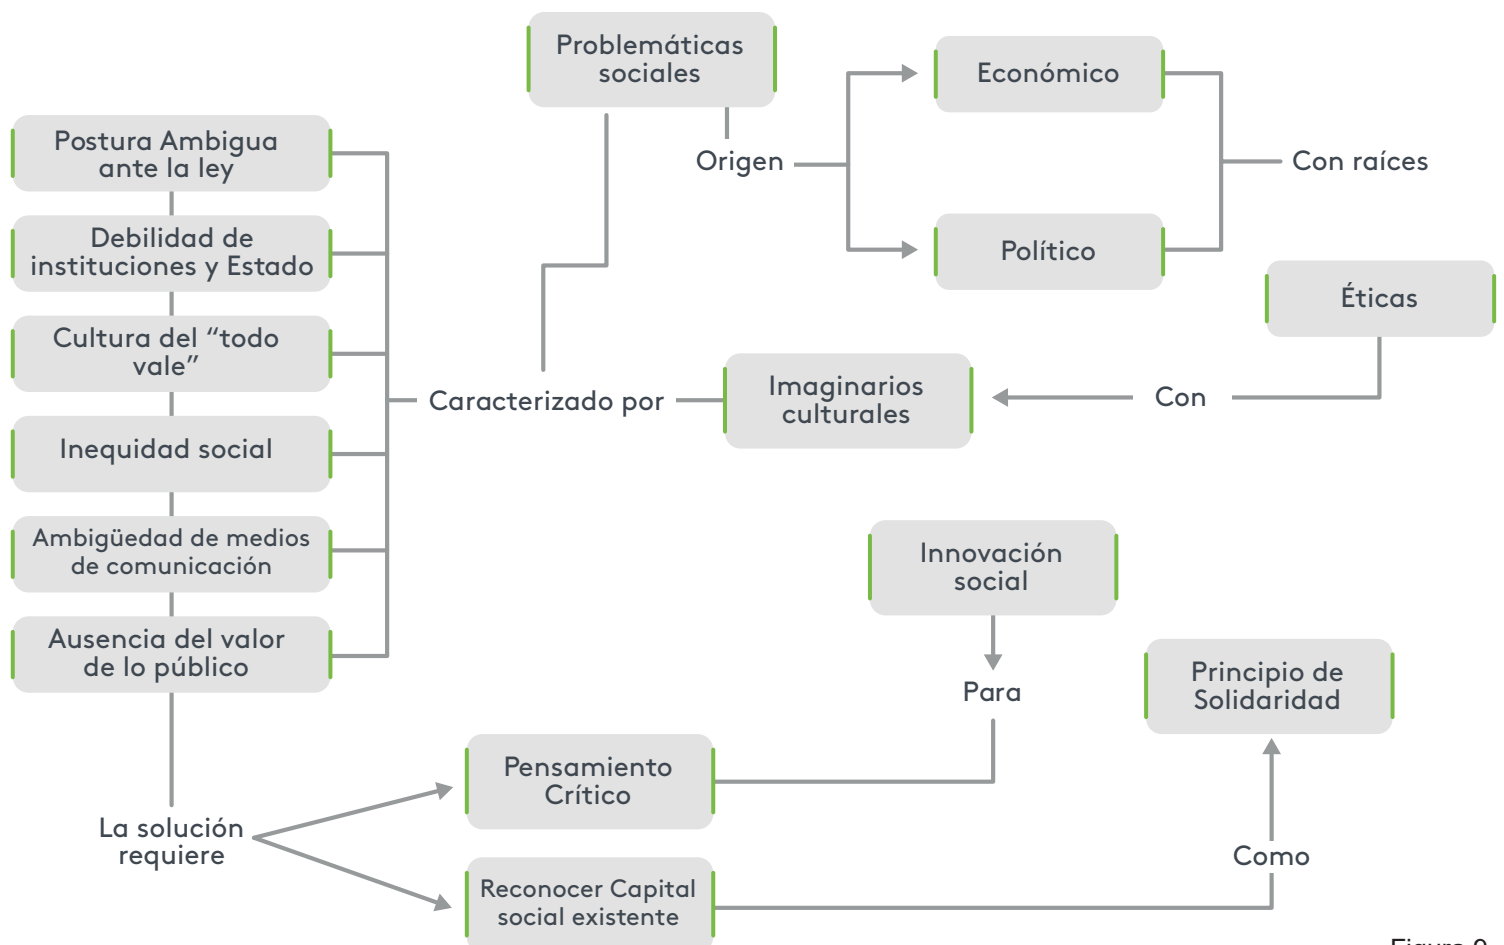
Problemáticas sociales

Origen

Económico

Político

Con raíces

Postura Ambigua ante la ley

Debilidad de instituciones y Estado

Cultura del "todo vale"

Inequidad social

Ambigüedad de medios de comunicación

Ausencia del valor de lo público

Caracterizado por

Imaginarios culturales

Con

Éticas

Innovación social

Para

Principio de Solidaridad

Pensamiento Crítico

La solución requiere

Reconocer Capital social existente

Como

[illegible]